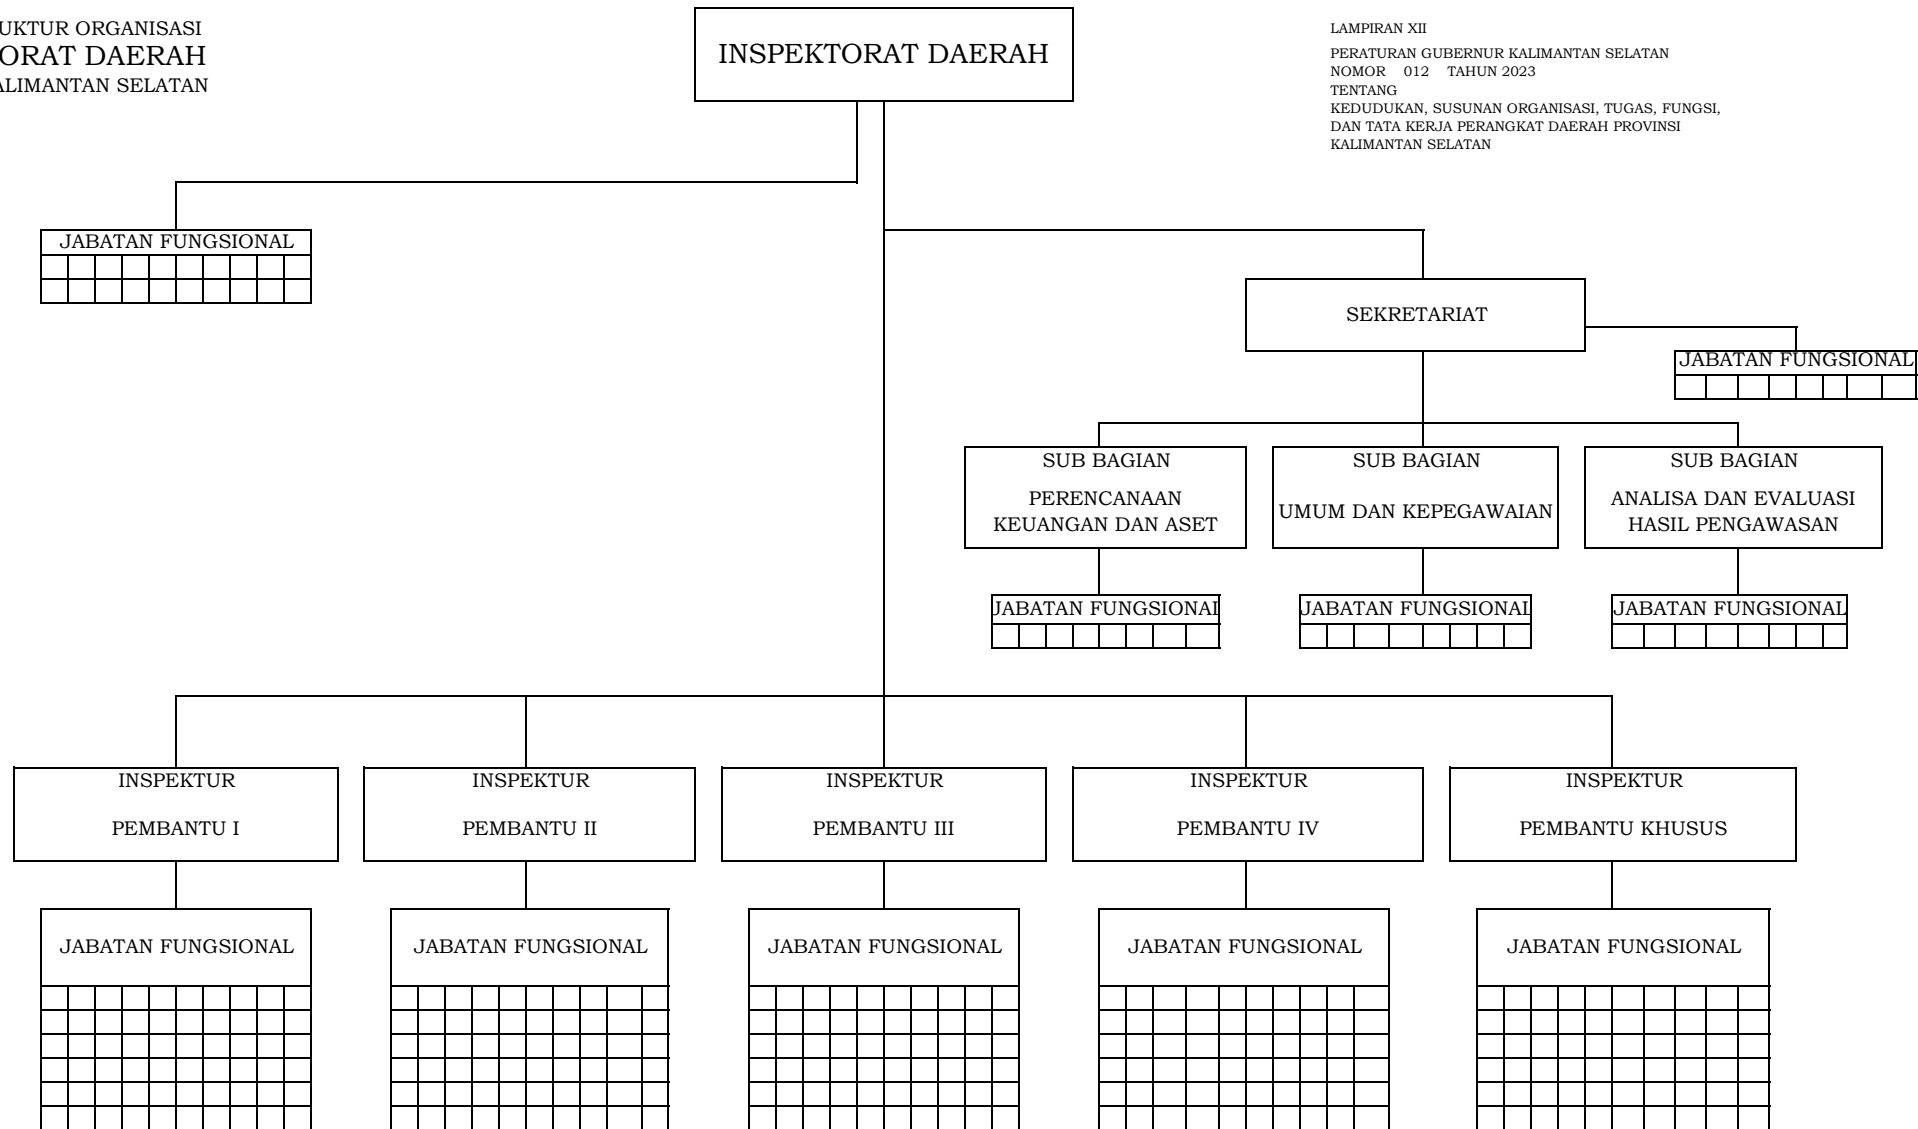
UKTUR ORGANISASI
ORAT DAERAH
ALIMANTAN SELATAN

INSPEKTORAT DAERAH

LAMPIRAN XII

PERATURAN GUBERNUR KALIMANTAN SELATAN
NOMOR 012 TAHUN 2023
TENTANG
KEDUDUKAN, SUSUNAN ORGANISASI, TUGAS, FUNGSI, DAN TATA KERJA PERANGKAT DAERAH PROVINSI KALIMANTAN SELATAN

JABATAN FUNGSIONAL

SEKRETARIAT

JABATAN FUNGSIONAL

SUB BAGIAN
PERENCANAAN KEUANGAN DAN ASET

SUB BAGIAN
UMUM DAN KEPEGAWAIAN

SUB BAGIAN
ANALISA DAN EVALUASI HASIL PENGAWASAN

JABATAN FUNGSIONAL

JABATAN FUNGSIONAL

JABATAN FUNGSIONAL

INSPEKTUR
PEMBANTU I

INSPEKTUR
PEMBANTU II

INSPEKTUR
PEMBANTU III

INSPEKTUR
PEMBANTU IV

INSPEKTUR
PEMBANTU KHUSUS

JABATAN FUNGSIONAL

JABATAN FUNGSIONAL

JABATAN FUNGSIONAL

JABATAN FUNGSIONAL

JABATAN FUNGSIONAL